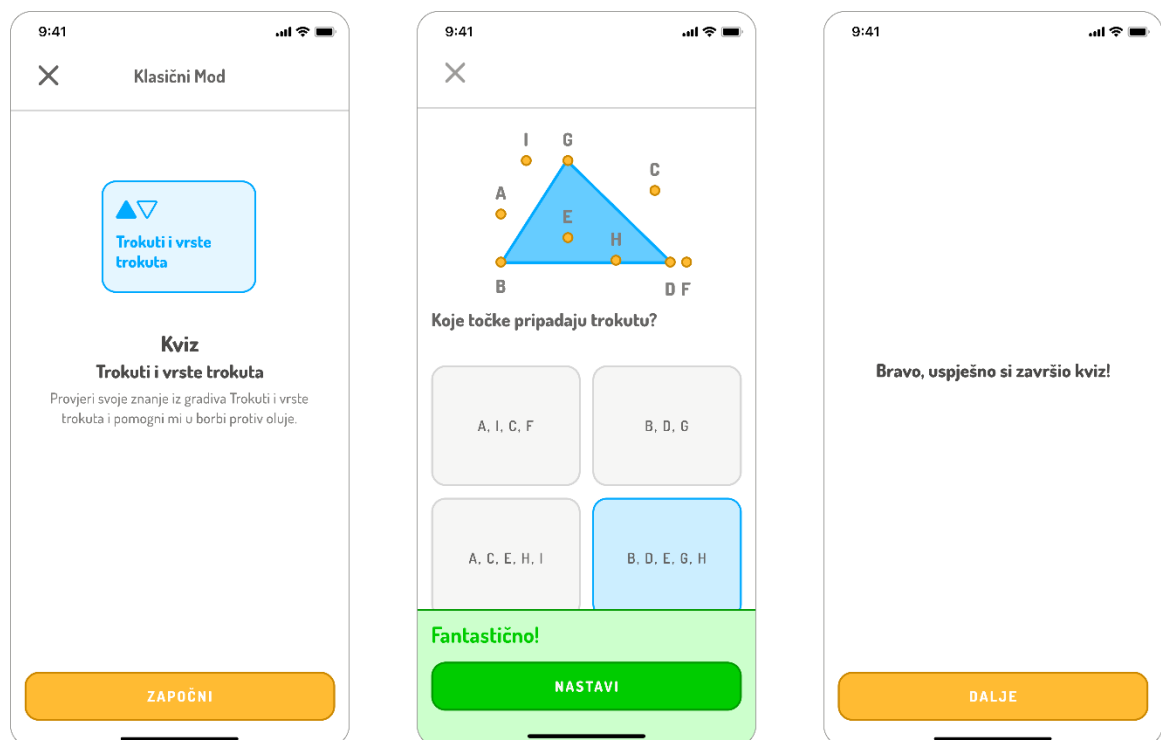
9:41

Klasični Mod

Trokuti i vrste trokuta

Kviz
Trokuti i vrste trokuta
Provjeri svoje znanje iz gradiva Trokuti i vrste trokuta i pomogni mi u borbi protiv oluje.

ZAPOČNI

9:41

I G C A E H B D F

Koje točke pripadaju trokutu?

A, I, C, F

B, D, G

A, C, E, H, I

B, D, E, G, H

Fantastično!

NASTAVI

9:41

Bravo, uspješno si završio kviz!

DALJE